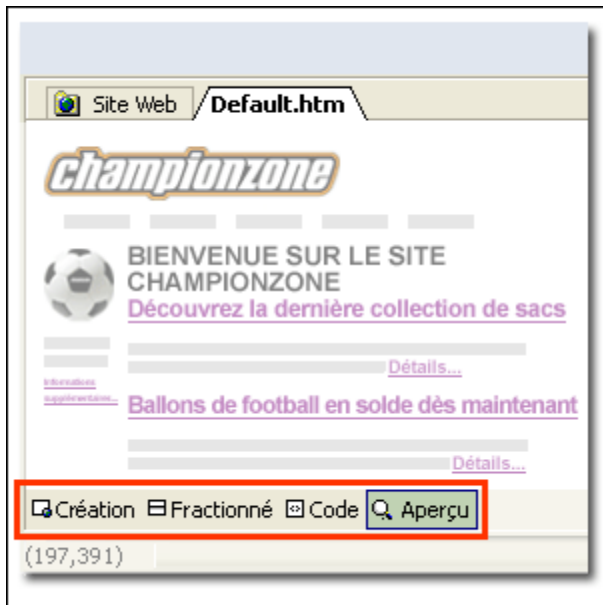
Site Web
Default.htm

championzone

BIENVENUE SUR LE SITE CHAMPIONZONE
Découvrez la dernière collection de sacs

Détails...

Informations supplémentaires...

Ballons de football en solde dès maintenant

Détails...

Création Fractionné Code Aperçu

(197,391)